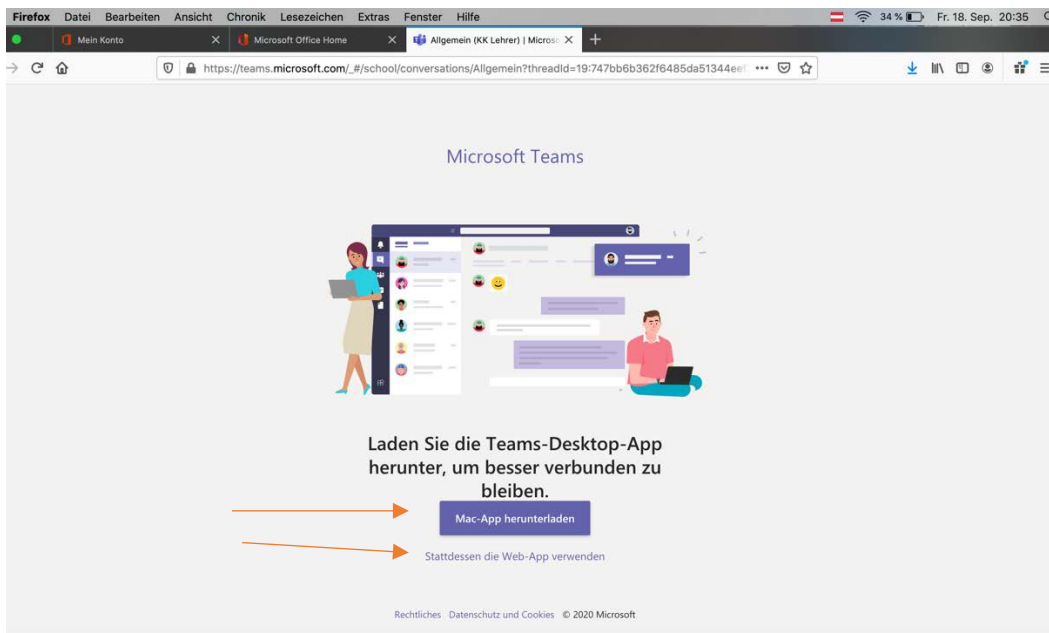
Firefox Datei Bearbeiten Ansicht Chronik Lesezeichen Extras Fenster Hilfe 34 % Fr. 18. Sep. 20:35

Mein Konto
Microsoft Office Home
Allgemein (KK Lehrer) | Micros

https://teams.microsoft.com/_#/school/conversations/Allgemein?threadId=19:747bb6b362f6485da51344ee

Microsoft Teams

Laden Sie die Teams-Desktop-App herunter, um besser verbunden zu bleiben.

Mac-App herunterladen

Stattdessen die Web-App verwenden

Rechtliches Datenschutz und Cookies © 2020 Microsoft